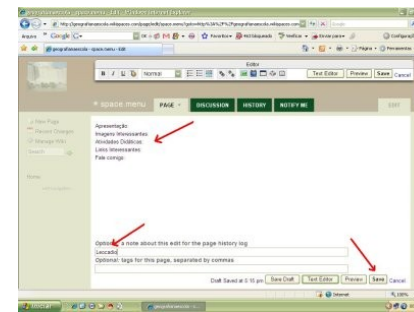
geografianaescola - space.menu - Edit - Windows Internet Explorer

http://geografianaescola.wikispaces.com/page/edit/space.menu

Arquivo Google G-

geografianaescola - space.menu - Edit

Página Ferramentas

Editor

B I U Normal

Text Editor Preview Save Cancel

space.menu PAGE DISCUSSION HISTORY NOTIFY ME

EDIT

View Page
Recent Changes
Manage Wiki
Search

Apresentação
Imagens Interessantes
Atividades Didáticas
Links Interessantes
Fale comigo

Optional: a note about this edit for the page history log
Leocadio
Optional: tags for this page, separated by commas

Draft Saved at 5:10 pm Save Draft Text Editor Preview Save Cancel

Internet 100%